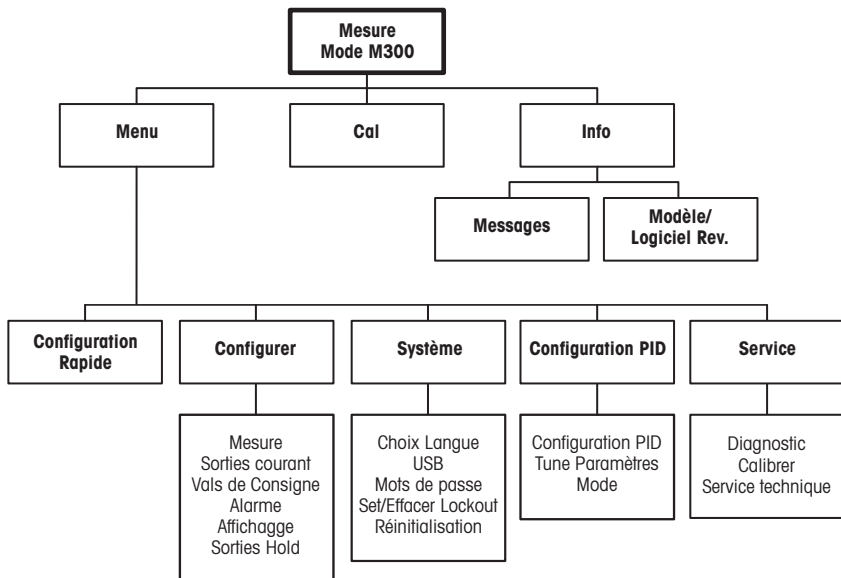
Mesure
Mode M300

Menu

Cal

Info

Messages

Modèle/
Logiciel Rev.

Configuration
Rapide

Configurer

Système

Configuration PID

Service

Mesure
Sorties courant
Vals de Consigne
Alarme
Affichagge
Sorties Hold

Choix Langue
USB
Mots de passe
Set/Effacer Lockout
Réinitialisation

Configuration PID
Tune Paramètres
Mode

Diagnostic
Calibrer
Service technique